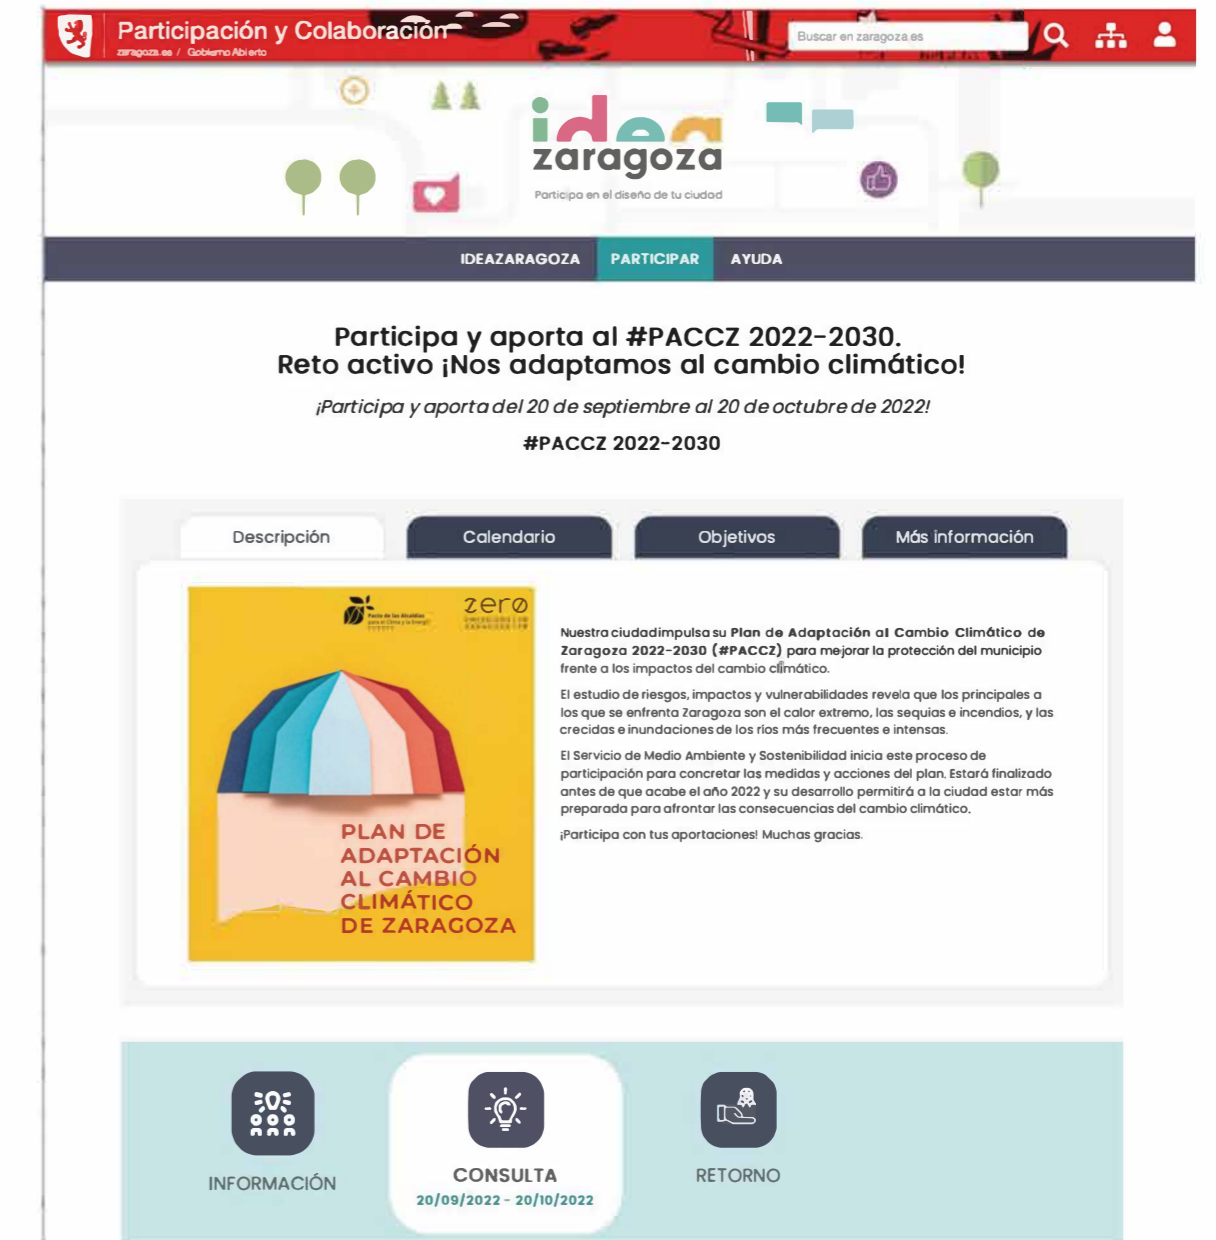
Participación y Colaboración
zaragoza.es / Gobierno Abierto

Buscar en zaragoza.es

idea zaragoza
Participa en el diseño de tu ciudad

IDEAZARAGOZA PARTICIPAR AYUDA

Participa y aporta al #PACCZ 2022-2030.
Reto activo ¡Nos adaptamos al cambio climático!

¡Participa y aporta del 20 de septiembre al 20 de octubre de 2022!

#PACCZ 2022-2030

Descripción | Calendario | Objetivos | Más información

zero

PLAN DE ADAPTACIÓN AL CAMBIO CLIMÁTICO DE ZARAGOZA

Nuestra ciudad impulsa su Plan de Adaptación al Cambio Climático de Zaragoza 2022-2030 (#PACCZ) para mejorar la protección del municipio frente a los impactos del cambio climático.

El estudio de riesgos, impactos y vulnerabilidades revela que los principales a los que se enfrenta Zaragoza son el calor extremo, las sequías e incendios, y las crecidas e inundaciones de los ríos más frecuentes e intensas.

El Servicio de Medio Ambiente y Sostenibilidad inicia este proceso de participación para concretar las medidas y acciones del plan. Estará finalizado antes de que acabe el año 2022 y su desarrollo permitirá a la ciudad estar más preparada para afrontar las consecuencias del cambio climático.

¡Participa con tus aportaciones! Muchas gracias.

INFORMACIÓN

CONSULTA
20/09/2022 - 20/10/2022

RETORNO